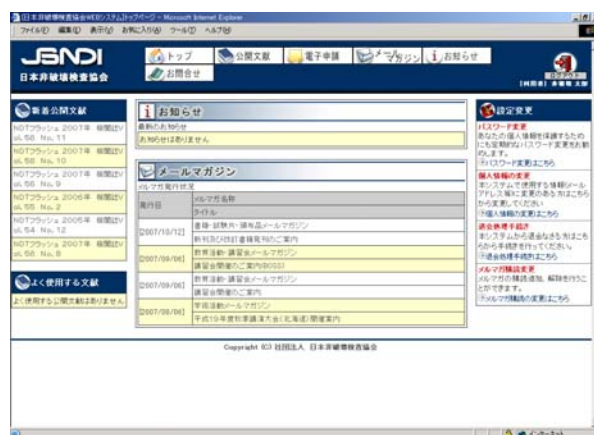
日本非破壊検査協会WEBシステム[トップページ] - Microsoft Internet Explorer
ファイル(F) 編集(E) 表示(V) お気に入り(A) ツール(T) ヘルプ(H)

JSNDI
日本非破壊検査協会

トップ
公開文献
電子申請
メールマガジン
お知らせ
お問合せ
ログアウト
[利用者] 非破壊 太郎

新着公開文献
NDTフラッシュ 2007年 機関誌Vol.56 No.11
NDTフラッシュ 2007年 機関誌Vol.56 No.10
NDTフラッシュ 2007年 機関誌Vol.56 No.9
NDTフラッシュ 2006年 機関誌Vol.55 No.2
NDTフラッシュ 2005年 機関誌Vol.54 No.12
NDTフラッシュ 2007年 機関誌Vol.56 No.8

よく使用する文献
よく使用する公開文献はありません

お知らせ
最新のお知らせ
お知らせはありません

メールマガジン
メルマガ発行状況

| 発行日 | メルマガ名称 / タイトル |
|---|---|
| [2007/10/12] | 書籍・試験片・頒布品メールマガジン |
| | 新刊及び改訂書籍発刊のご案内 |
| [2007/09/06] | 教育活動・講習会メールマガジン |
| | 講習会開催のご案内(RDSD) |
| [2007/09/06] | 教育活動・講習会メールマガジン |
| | 講習会開催のご案内 |
| [2007/09/06] | 学術活動メールマガジン |
| | 平成19年度秋季講演大会(北海道)開催案内 |

設定変更
パスワード変更
あなたの個人情報を保護するためにも定期的なパスワード変更をお勧めします。
パスワード変更はこちら
個人情報の変更
本システムで使用する情報(メールアドレス等)に変更のある方はこちらから変更してください
個人情報の変更はこちら
退会処理手続き
本システムから退会なさる方はこちらから手続きを行ってください。
退会処理手続きはこちら
メルマガ購読変更
メルマガの購読追加、解除を行うことができます。
メルマガ購読の変更はこちら

Copyright (C) 社団法人 日本非破壊検査協会

インターネット